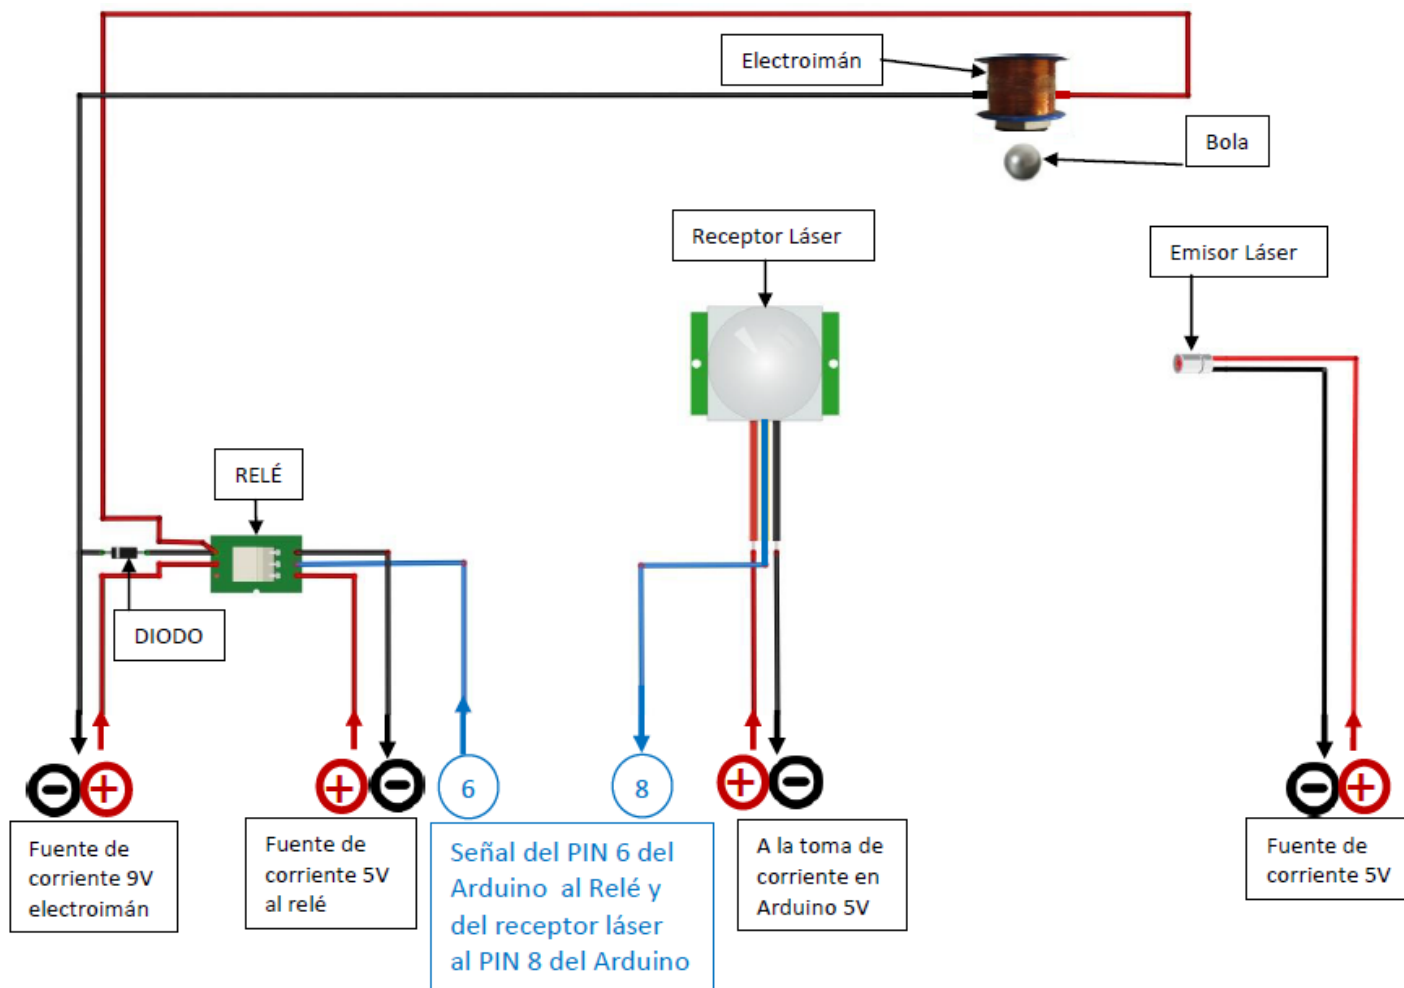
Electroimán

Bola

Receptor Láser

Emisor Láser

RELÉ

DIODO

6

8

Fuente de corriente 9V electroimán

Fuente de corriente 5V al relé

Señal del PIN 6 del Arduino al Relé y del receptor láser al PIN 8 del Arduino

A la toma de corriente en Arduino 5V

Fuente de corriente 5V